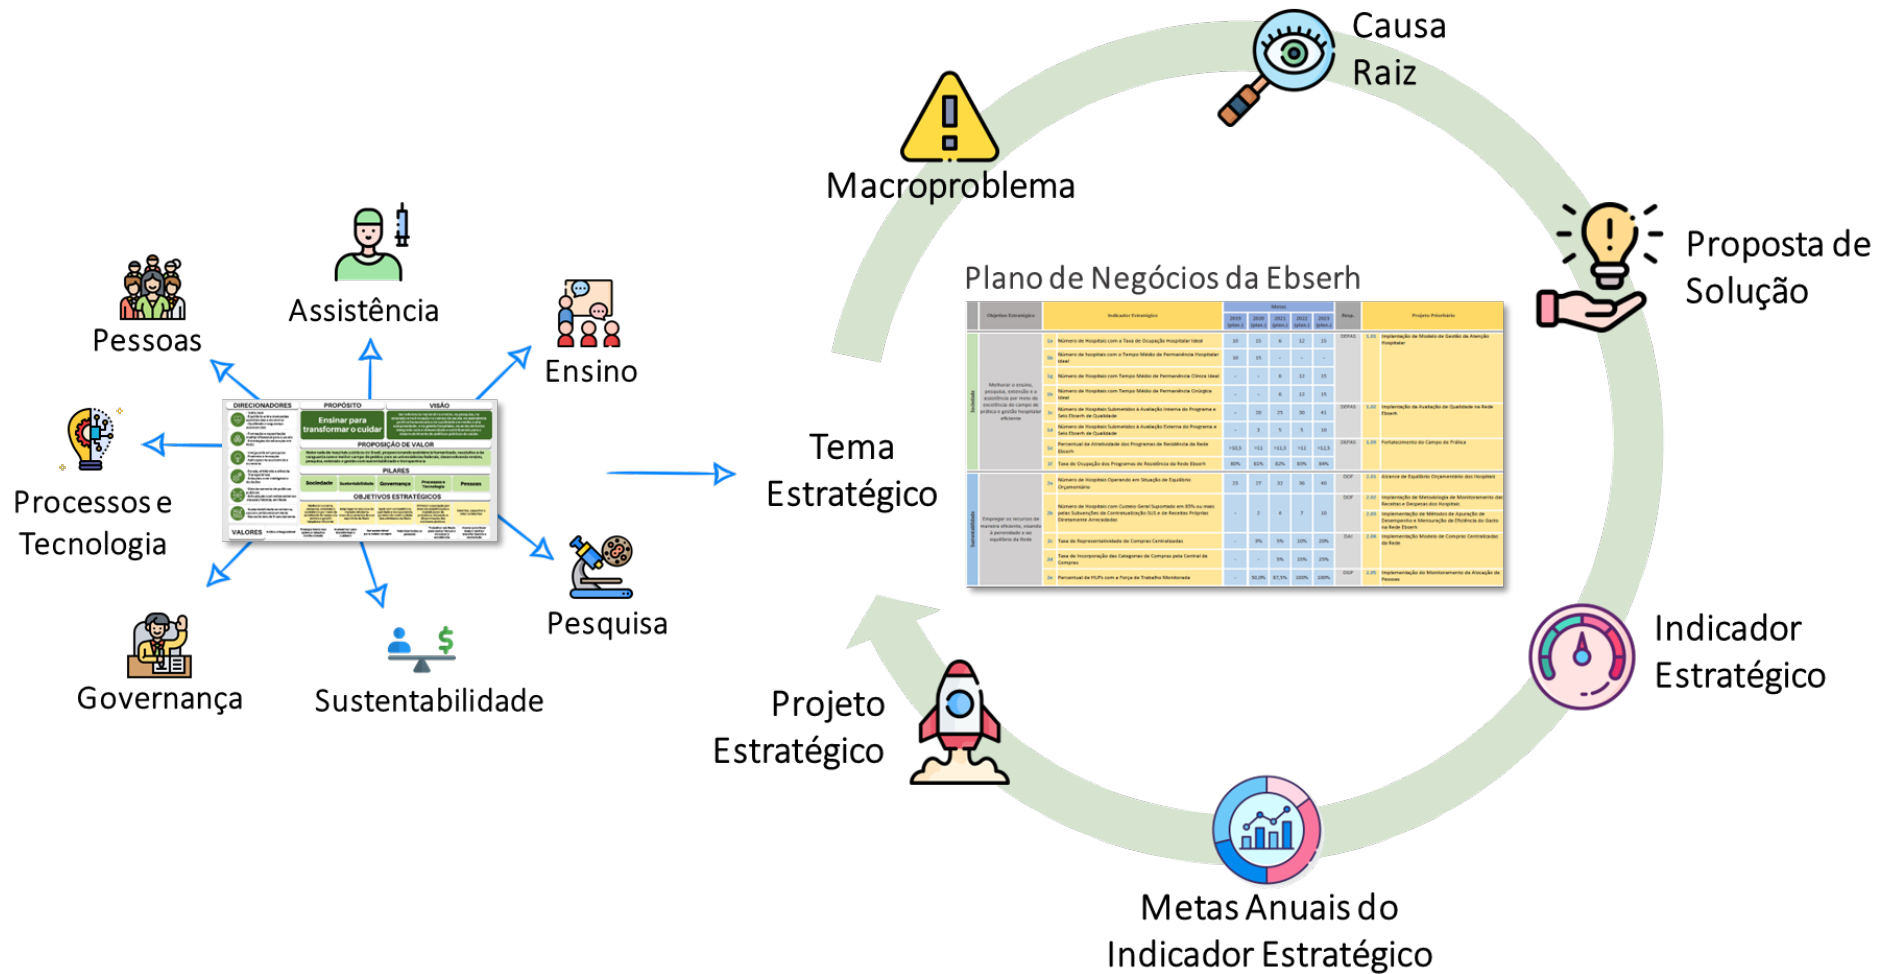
Assistência

Pessoas

Ensino

Processos e Tecnologia

Governança

Sustentabilidade

Pesquisa

DIRECIONADORES
PROPÓSITO
VISÃO
Ensinar para transformar o cuidar
PROPOSIÇÃO DE VALOR
PILARES
Sociedade
Sustentabilidade
Governança
Processos e Tecnologia
Pessoas
OBJETIVOS ESTRATÉGICOS
VALORES

Tema Estratégico

Macroproblema

Causa Raiz

Proposta de Solução

Indicador Estratégico

Metas Anuais do Indicador Estratégico

Projeto Estratégico

Plano de Negócios da Ebserh

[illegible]